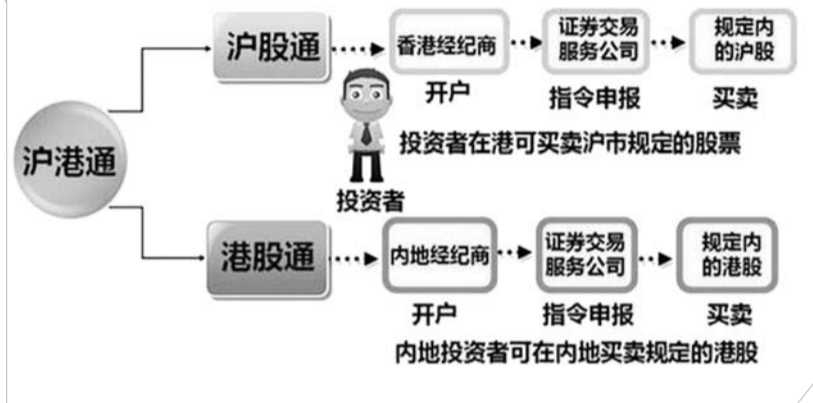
沪港通

沪股通

香港经纪商

开户

证券交易服务公司

指令申报

规定内的沪股

买卖

投资者在港可买卖沪市规定的股票

投资者

港股通

内地经纪商

开户

证券交易服务公司

指令申报

规定内的港股

买卖

内地投资者可在内地买卖规定的港股